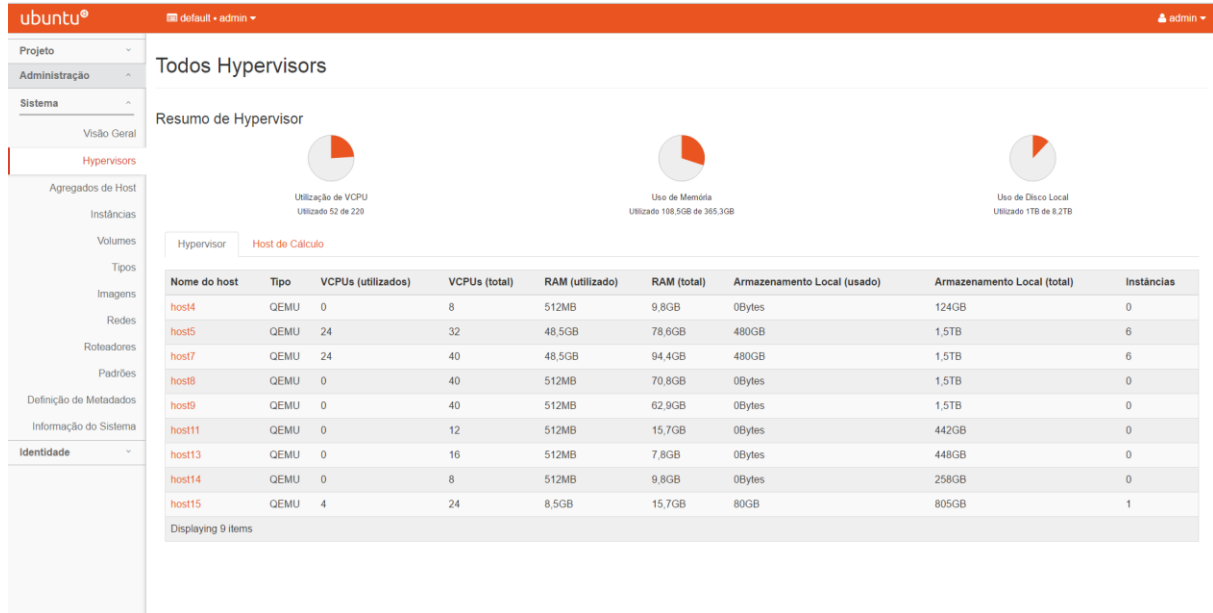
ubuntu®

default • admin ▾

admin ▾

Projeto
Administração
Sistema
Visão Geral
Hypervisors
Agregados de Host
Instâncias
Volumes
Tipos
Imagens
Redes
Roteadores
Padrões
Definição de Metadados
Informação do Sistema
Identidade

Todos Hypervisors

Resumo de Hypervisor

Utilização de VCPU
Utilizado 52 de 220

Uso de Memória
Utilizado 108,5GB de 365,3GB

Uso de Disco Local
Utilizado 1TB de 8,2TB

Hypervisor
Host de Cálculo

| Nome do host | Tipo | VCPUs (utilizados) | VCPUs (total) | RAM (utilizado) | RAM (total) | Armazenamento Local (usado) | Armazenamento Local (total) | Instâncias |
|---|---|---|---|---|---|---|---|---|
| host4 | QEMU | 0 | 8 | 512MB | 9,8GB | 0Bytes | 124GB | 0 |
| host5 | QEMU | 24 | 32 | 48,5GB | 78,6GB | 480GB | 1,5TB | 6 |
| host7 | QEMU | 24 | 40 | 48,5GB | 94,4GB | 480GB | 1,5TB | 6 |
| host8 | QEMU | 0 | 40 | 512MB | 70,8GB | 0Bytes | 1,5TB | 0 |
| host9 | QEMU | 0 | 40 | 512MB | 62,9GB | 0Bytes | 1,5TB | 0 |
| host11 | QEMU | 0 | 12 | 512MB | 15,7GB | 0Bytes | 442GB | 0 |
| host13 | QEMU | 0 | 16 | 512MB | 7,8GB | 0Bytes | 448GB | 0 |
| host14 | QEMU | 0 | 8 | 512MB | 9,8GB | 0Bytes | 258GB | 0 |
| host15 | QEMU | 4 | 24 | 8,5GB | 15,7GB | 80GB | 805GB | 1 |

Displaying 9 items